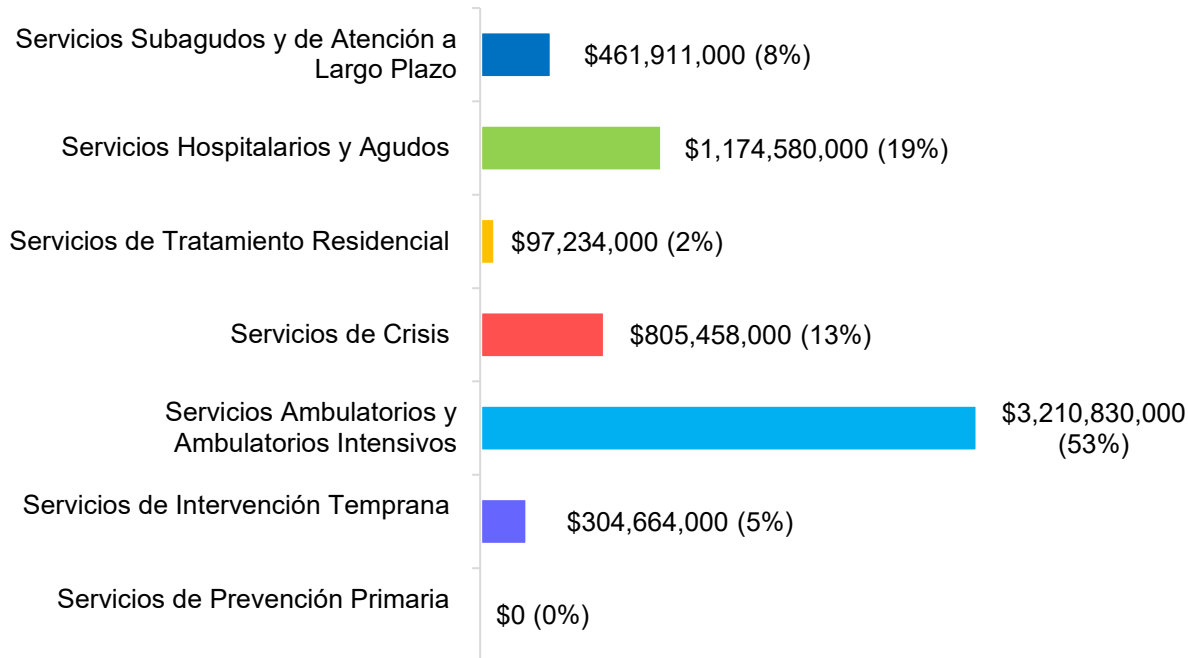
Servicios Subagudos y de Atención a Largo Plazo
$461,911,000 (8%)

Servicios Hospitalarios y Agudos
$1,174,580,000 (19%)

Servicios de Tratamiento Residencial
$97,234,000 (2%)

Servicios de Crisis
$805,458,000 (13%)

Servicios Ambulatorios y Ambulatorios Intensivos
$3,210,830,000 (53%)

Servicios de Intervención Temprana
$304,664,000 (5%)

Servicios de Prevención Primaria
$0 (0%)